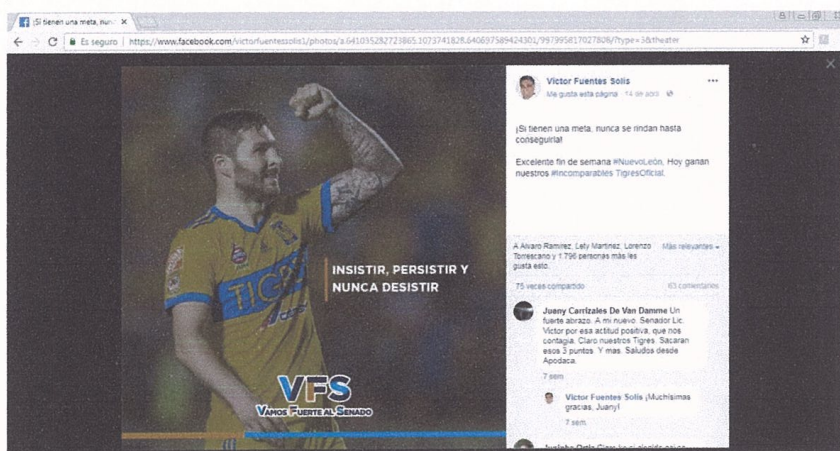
¡Si tienen una meta, nunc ×

Es seguro | https://www.facebook.com/victorfuentessolis1/photos/a.641035282723865.1073741828.640697589424301/997995817027808/?type=3&theater

Victor Fuentes Solis
Me gusta esta página · 14 de abril

¡Si tienen una meta, nunca se rindan hasta conseguirlo!

Excelente fin de semana #NuevoLeón. Hoy ganan nuestros #Incomparables TigresOficial.

INSISTIR, PERSISTIR Y NUNCA DESISTIR

VFS
VAMOS FUERTE AL SENADO

A Alvaro Ramírez, Lety Martínez, Lorenzo Torrescano y 1.796 personas más les gusta esto.
Más relevantes

75 veces compartido
63 comentarios

Juany Carrizales De Van Damme Un fuerte abrazo. A mi nuevo. Senador Lic. Victor por esa actitud positiva, que nos contagia. Claro nuestros Tigres. Sacaran esos 3 puntos. Y mas. Saludos desde Apodaca.
7 sem

Victor Fuentes Solis ¡Muchísimas gracias, Juany!
7 sem

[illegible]